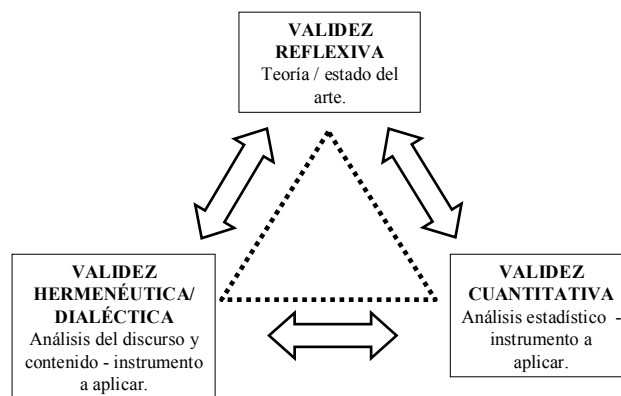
VALIDEZ REFLEXIVA
Teoría / estado del arte.

VALIDEZ HERMENÉUTICA/ DIALÉCTICA
Análisis del discurso y contenido - instrumento a aplicar.

VALIDEZ CUANTITATIVA
Análisis estadístico - instrumento a aplicar.